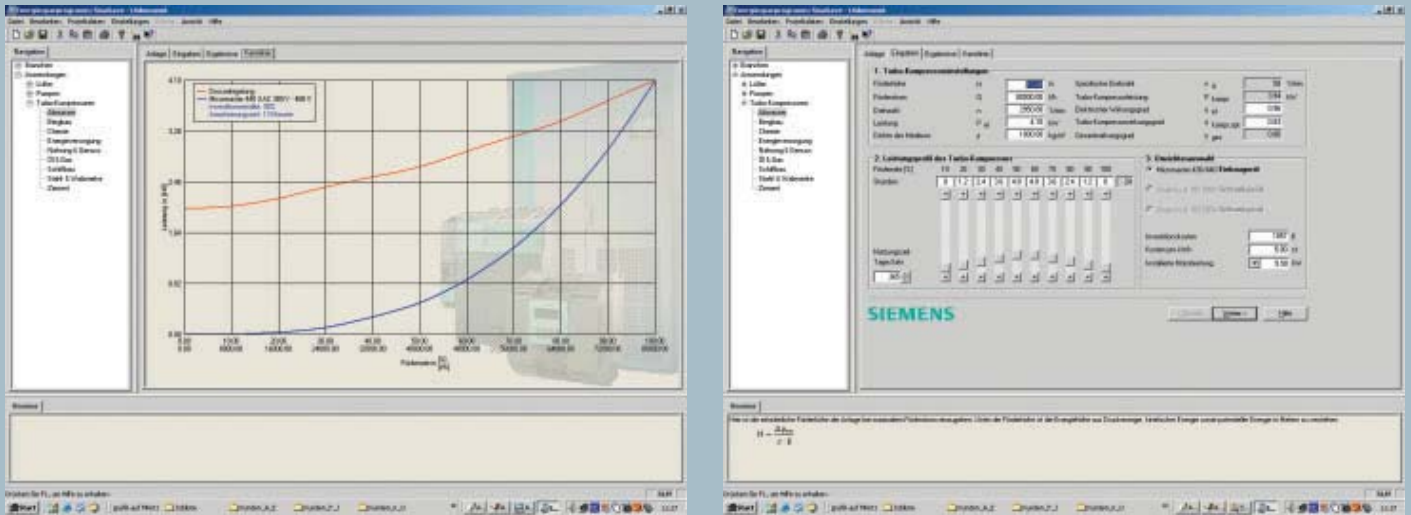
Navigation

Anlage | Eingaben | Ergebnisse | Kennlinie

4.10
3.28
2.46
1.64
0.82
0.00

0.00 10.00 20.00 30.00 40.00 50.00 60.00 70.00 80.00 90.00 100.00

Drosselregelung
Micromaster

Fördermenge [%]

Hinweise

Navigation

Anlage | Eingaben | Ergebnisse | Kennlinie

1. Turbo-Kompressoreinstellungen

2. Leistungsprofil des Turbo-Kompressors

3. Umrichterauswahl

SIEMENS

Hinweise

$H = \frac{\Delta p_{ges}}{\rho \cdot g}$

Start